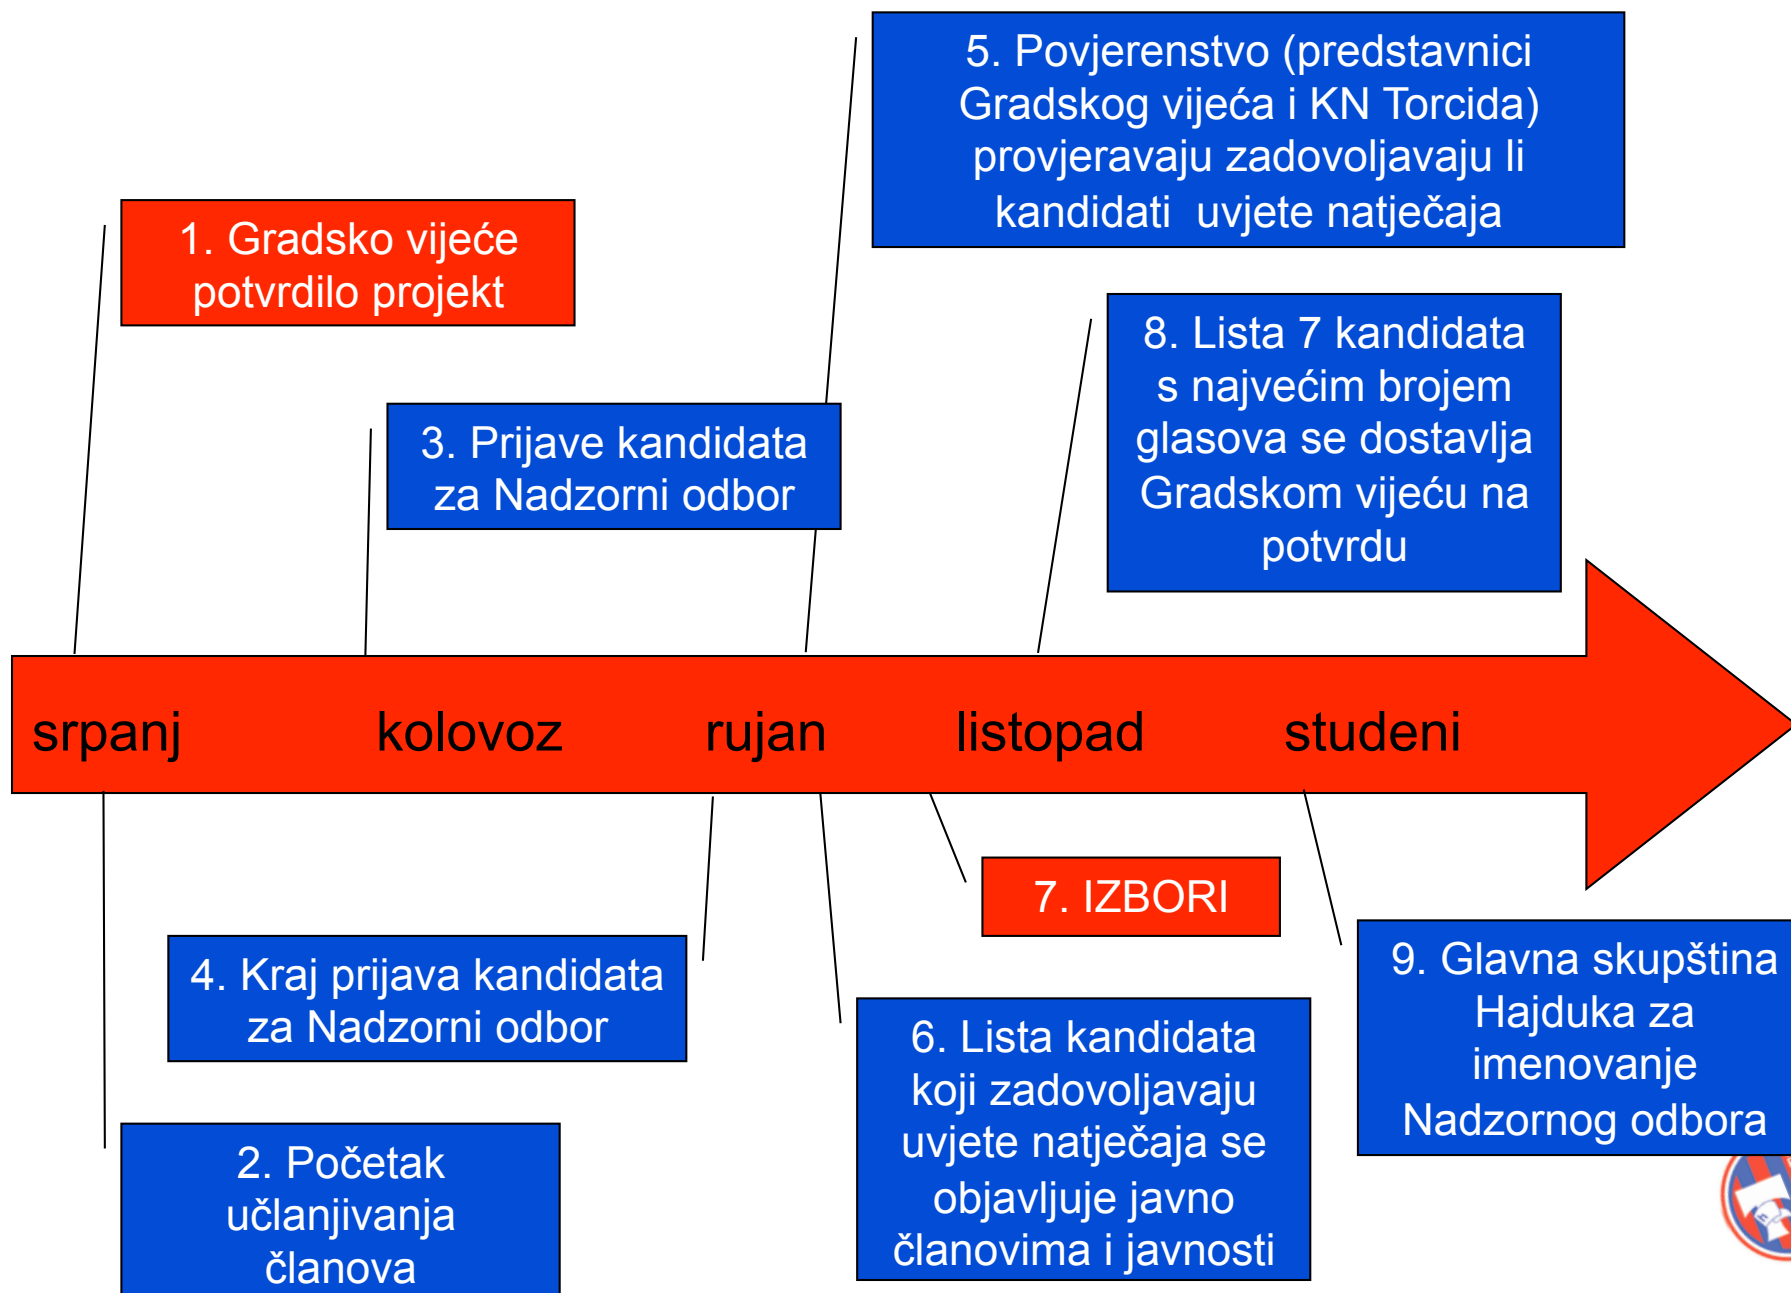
5. Povjerenstvo (predstavnici Gradskog vijeća i KN Torcida) provjeravaju zadovoljavaju li kandidati uvjete natječaja

1. Gradsko vijeće potvrdilo projekt

8. Lista 7 kandidata s najvećim brojem glasova se dostavlja Gradskom vijeću na potvrdu

3. Prijave kandidata za Nadzorni odbor

srpanj kolovoz rujan listopad studeni

7. IZBORI

4. Kraj prijava kandidata za Nadzorni odbor

9. Glavna skupština Hajduka za imenovanje Nadzornog odbora

6. Lista kandidata koji zadovoljavaju uvjete natječaja se objavljuje javno članovima i javnosti

2. Početak učlanjivanja članova